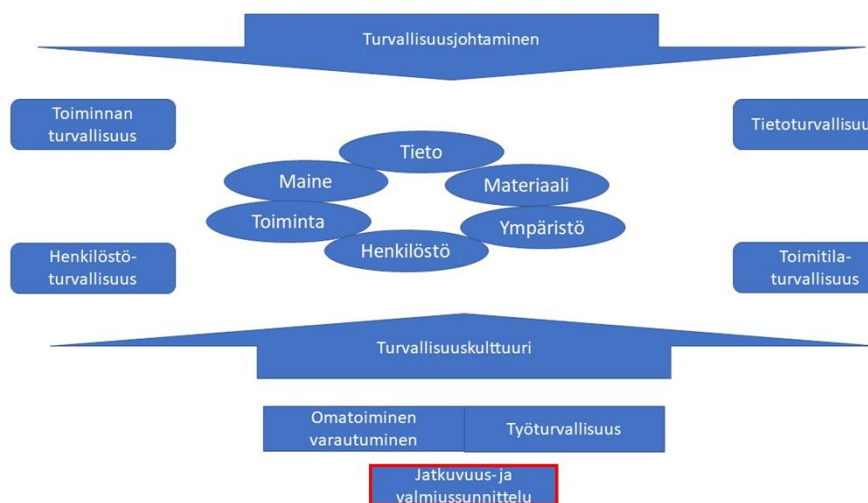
Turvallisuusjohtaminen

Toiminnan turvallisuus

Tietoturvallisuu

Tieto

Maine

Materiaali

Toiminta

Ympäristö

Henkilöstö

Henkilöstöturvallisuus

Toimitilaturvallisuus

Turvallisuuskulttuuri

Omatoiminen varautuminen

Työturvallisuus

Jatkuvuus- ja valmiussunnittelu